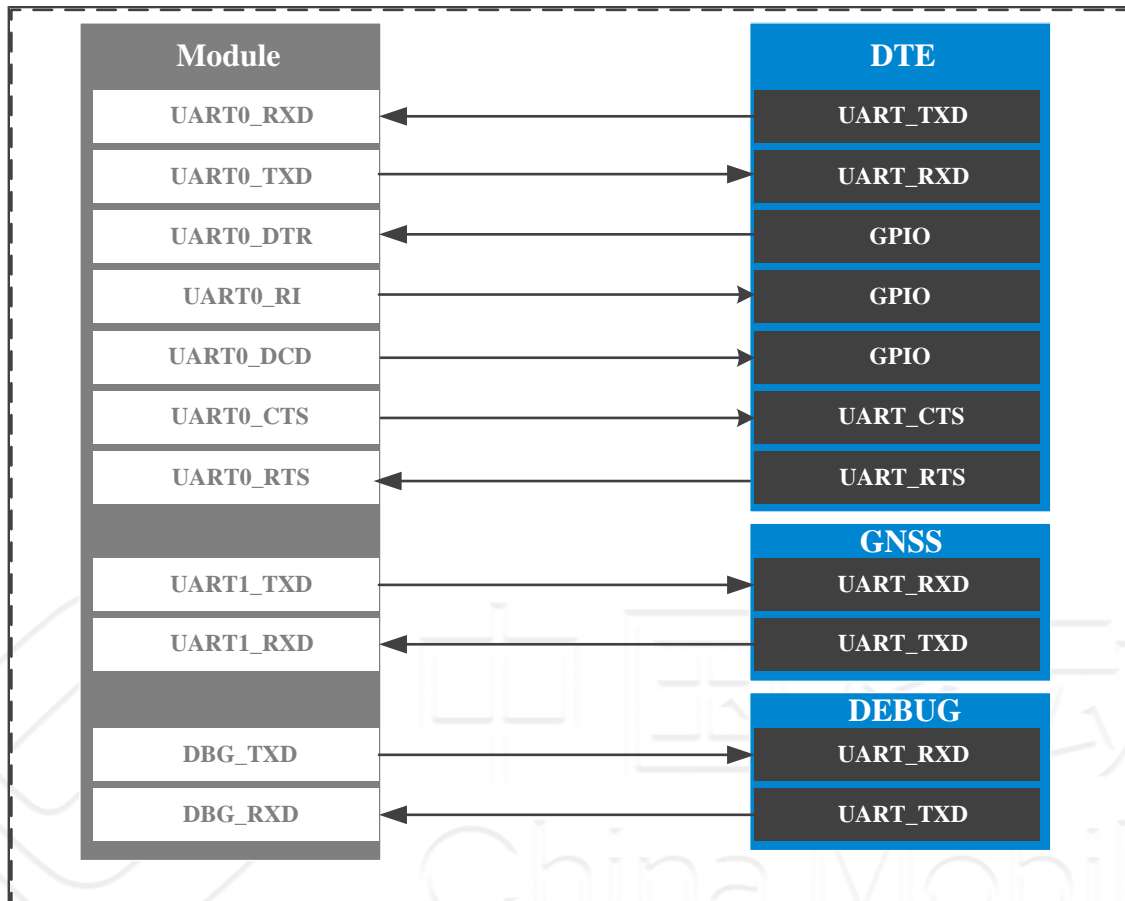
Module

UART0_RXD
UART0_TXD
UART0_DTR
UART0_RI
UART0_DCD
UART0_CTS
UART0_RTS

UART1_TXD
UART1_RXD

DBG_TXD
DBG_RXD

DTE

UART_TXD
UART_RXD
GPIO
GPIO
GPIO
UART_CTS
UART_RTS

GNSS

UART_RXD
UART_TXD

DEBUG

UART_RXD
UART_TXD

中国移
China Mobil